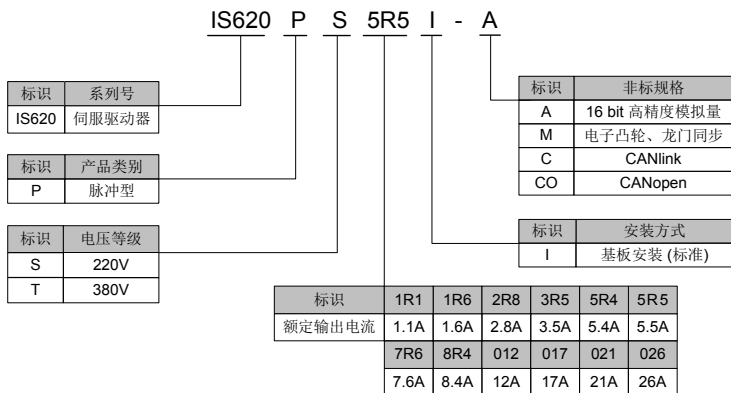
IS620 P S 5R5 I - A

| 标识 | 系列号 |
|---|---|
| IS620 | 伺服驱动器 |

| 标识 | 产品类别 |
|---|---|
| P | 脉冲型 |

| 标识 | 电压等级 |
|---|---|
| S | 220V |
| T | 380V |

| 标识 | 非标规格 |
|---|---|
| A | 16 bit 高精度模拟量 |
| M | 电子凸轮、龙门同步 |
| C | CANlink |
| CO | CANopen |

| 标识 | 安装方式 |
|---|---|
| I | 基板安装 (标准) |

| 标识 | 1R1 | 1R6 | 2R8 | 3R5 | 5R4 | 5R5 |
|---|---|---|---|---|---|---|
| 额定输出电流 | 1.1A | 1.6A | 2.8A | 3.5A | 5.4A | 5.5A |
| | 7R6 | 8R4 | 012 | 017 | 021 | 026 |
| | 7.6A | 8.4A | 12A | 17A | 21A | 26A |